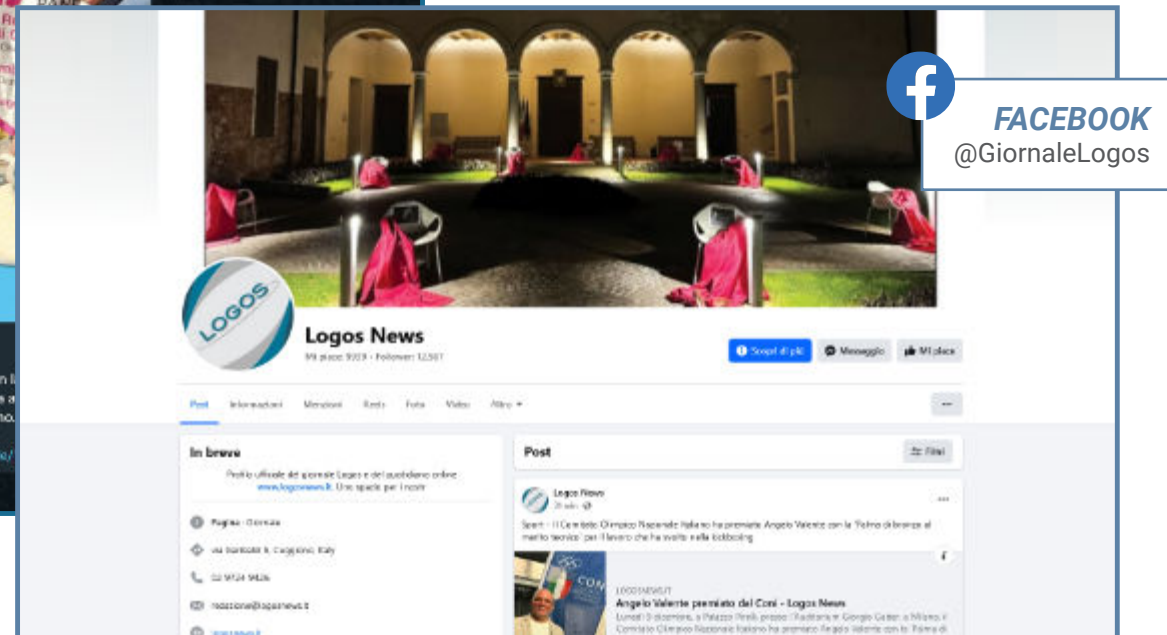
FACEBOOK
@GiornaleLogos

LOGOS

Logos News
Mi piace: 9223 · Follower: 12.507

Scopri di più
Messaggio
Mi piace

Post
Informazioni
Menzioni
Reels
Foto
Video
Altro

In breve
Profilo ufficiale del giornale Logos e del quotidiano online www.logosnews.it. Uno spazio per i nostri

Pagina · Giornale
via Garibaldi 8, Cuggiono, Italy
02 9724 9426
redazione@logosnews.it

Post
Filtri

Logos News
20 min

Sport - Il Comitato Olimpico Nazionale Italiano ha premiato Angelo Valente con la 'Palma di bronzo al merito tecnico' per il lavoro che ha svolto nella kickboxing

LOGOSNEWS.IT
Angelo Valente premiato dal Coni - Logos News
Lunedì 9 dicembre, a Palazzo Pirelli, presso l'Auditorium Giorgio Gaber a Milano, il Comitato Olimpico Nazionale Italiano ha premiato Angelo Valente con la 'Palma di